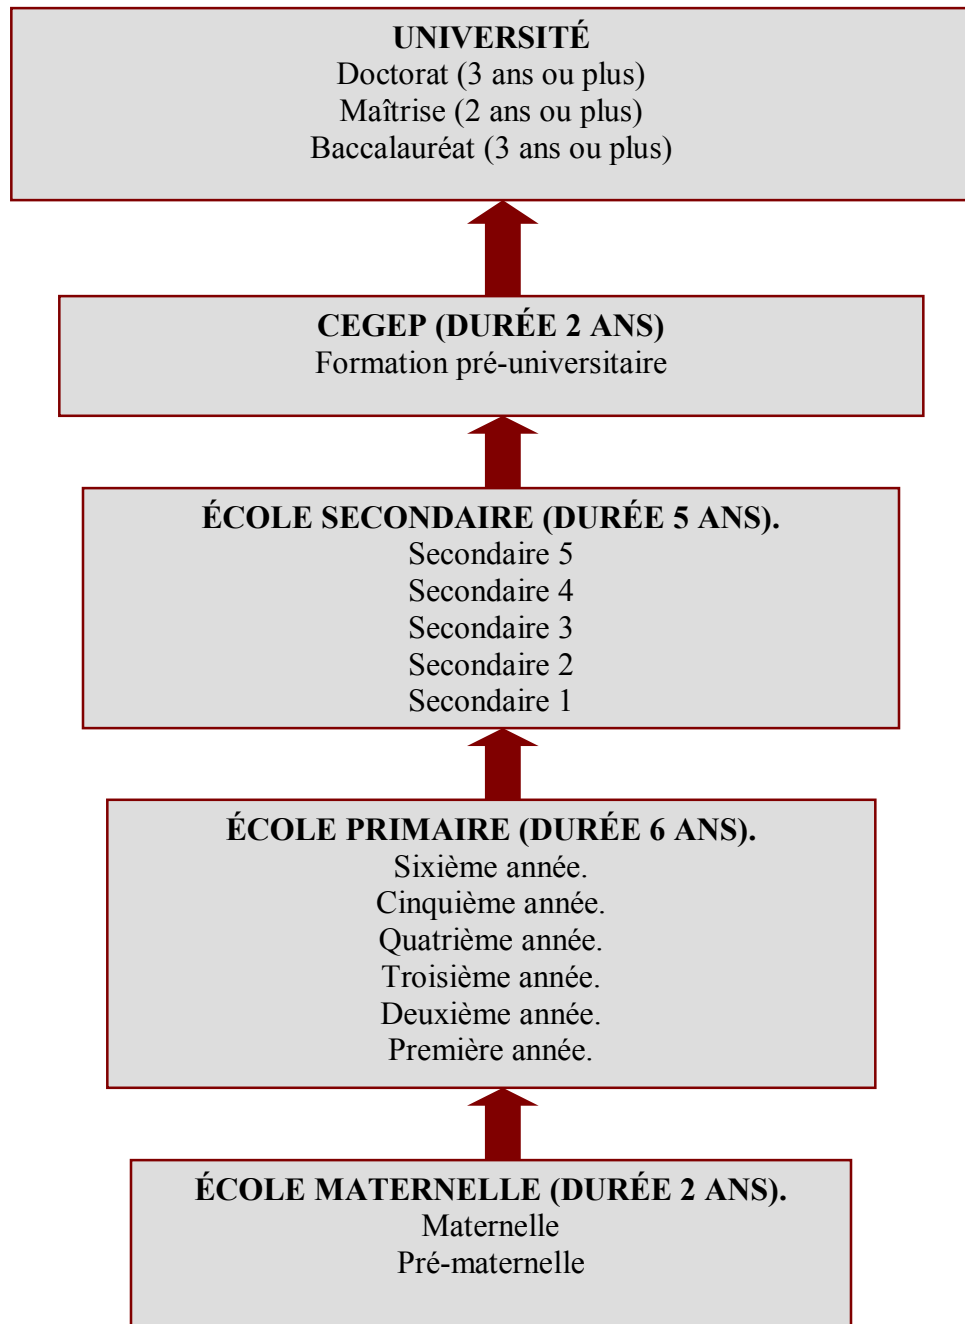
UNIVERSITÉ
Doctorat (3 ans ou plus)
Maîtrise (2 ans ou plus)
Baccalauréat (3 ans ou plus)

CEGEP (DURÉE 2 ANS)
Formation pré-universitaire

ÉCOLE SECONDAIRE (DURÉE 5 ANS).
Secondaire 5
Secondaire 4
Secondaire 3
Secondaire 2
Secondaire 1

ÉCOLE PRIMAIRE (DURÉE 6 ANS).
Sixième année.
Cinquième année.
Quatrième année.
Troisième année.
Deuxième année.
Première année.

ÉCOLE MATERNELLE (DURÉE 2 ANS).
Maternelle
Pré-maternelle